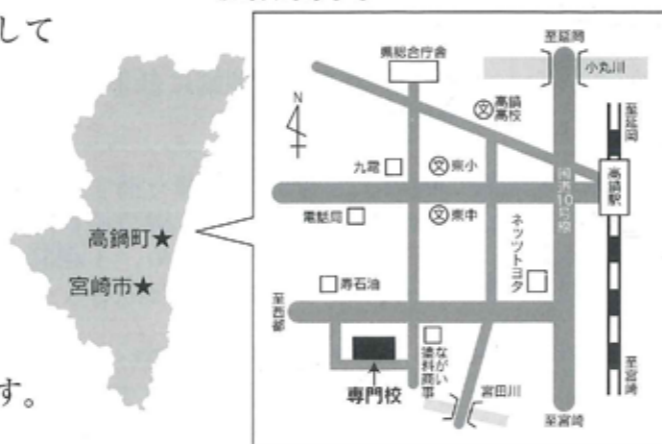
して

す。

高鍋町★

宮崎市★

N

県総合庁舎

至延岡

小丸川

高鍋高校

九電

東小

国道10号線

高鍋駅

至延岡

電話局

東中

ネッツトヨタ

寿石油

至西都

ながい塗料商事

宮田川

至宮崎

至宮崎

専門校